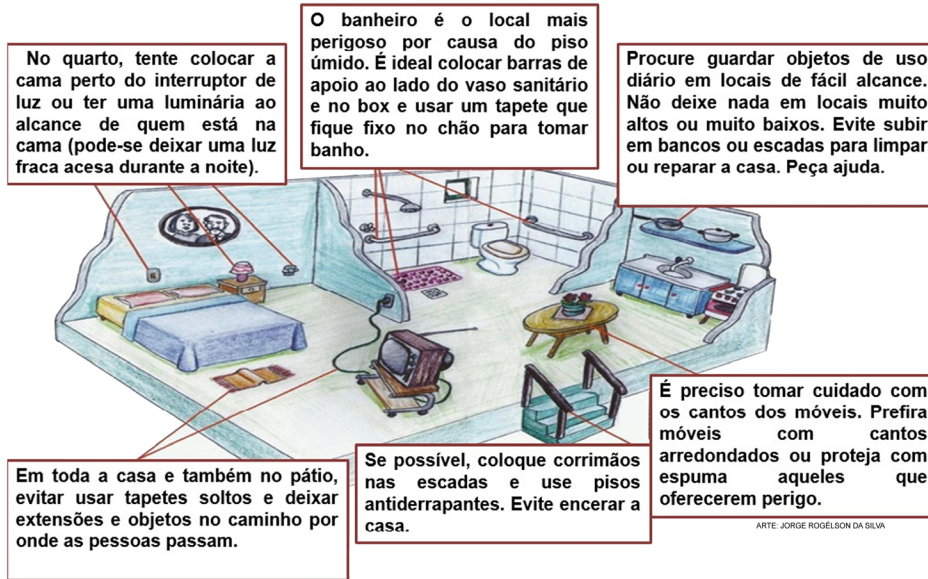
No quarto, tente colocar a cama perto do interruptor de luz ou ter uma luminária ao alcance de quem está na cama (pode-se deixar uma luz fraca acesa durante a noite).

O banheiro é o local mais perigoso por causa do piso úmido. É ideal colocar barras de apoio ao lado do vaso sanitário e no box e usar um tapete que fique fixo no chão para tomar banho.

Procure guardar objetos de uso diário em locais de fácil alcance. Não deixe nada em locais muito altos ou muito baixos. Evite subir em bancos ou escadas para limpar ou reparar a casa. Peça ajuda.

É preciso tomar cuidado com os cantos dos móveis. Prefira móveis com cantos arredondados ou proteja com espuma aqueles que oferecerem perigo.

Em toda a casa e também no pátio, evitar usar tapetes soltos e deixar extensões e objetos no caminho por onde as pessoas passam.

Se possível, coloque corrimãos nas escadas e use pisos antiderrapantes. Evite encerar a casa.

ARTE: JORGE ROGÉLSON DA SILVA